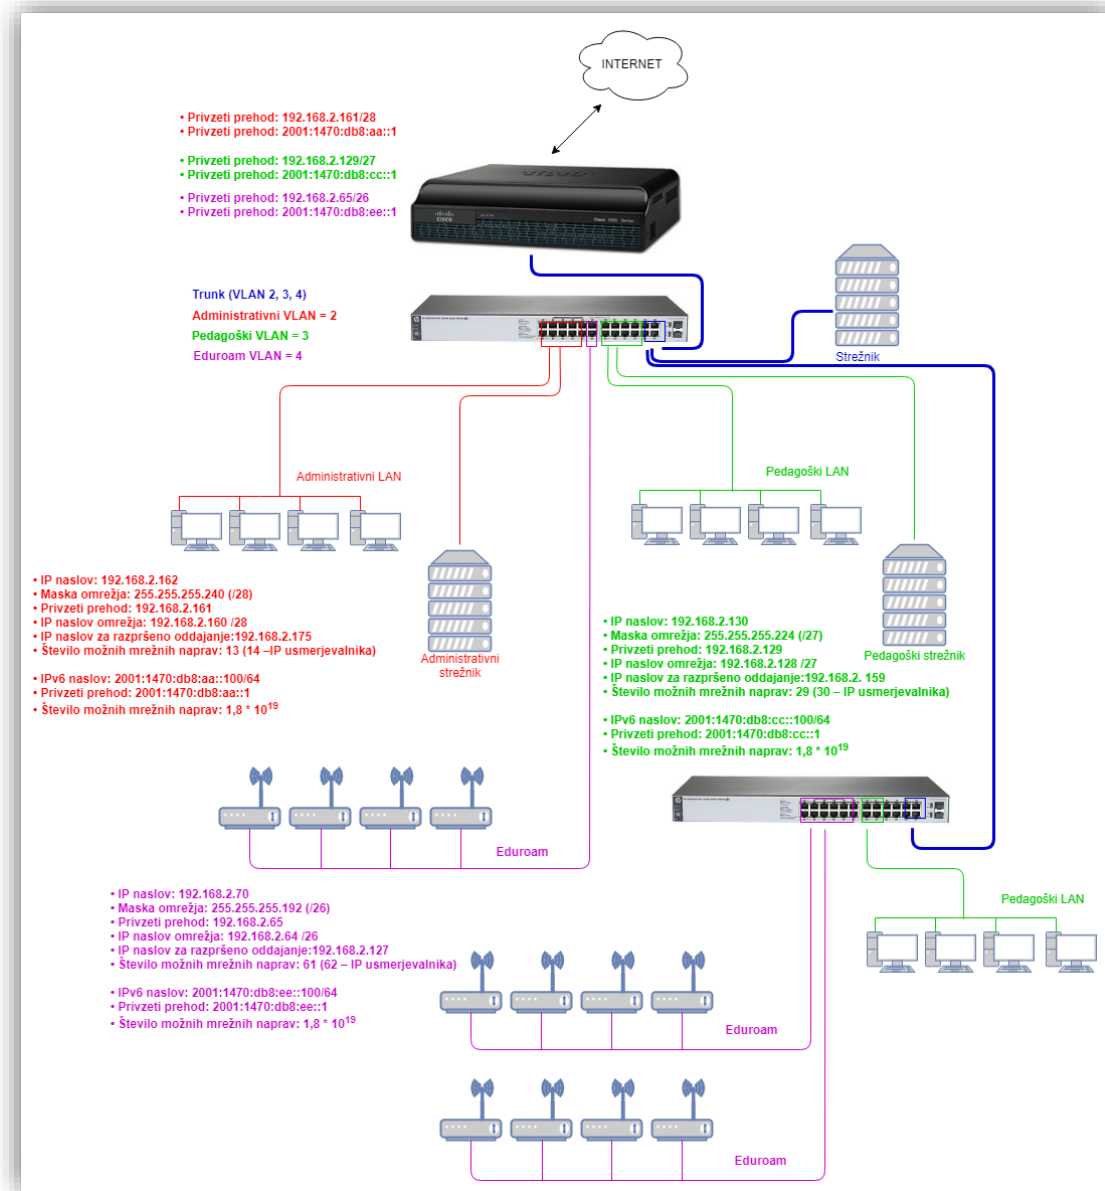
INTERNET

• Privzeti prehod: 192.168.2.161/28
• Privzeti prehod: 2001:1470:db8:aa::1

• Privzeti prehod: 192.168.2.129/27
• Privzeti prehod: 2001:1470:db8:cc::1

• Privzeti prehod: 192.168.2.65/26
• Privzeti prehod: 2001:1470:db8:ee::1

Trunk (VLAN 2, 3, 4)
Administrativni VLAN = 2
Pedagoški VLAN = 3
Eduroam VLAN = 4

Strežnik

Administrativni LAN

Pedagoški LAN

• IP naslov: 192.168.2.162
• Maska omrežja: 255.255.255.240 (/28)
• Privzeti prehod: 192.168.2.161
• IP naslov omrežja: 192.168.2.160 /28
• IP naslov za razpršeno oddajanje:192.168.2.175
• Število možnih mrežnih naprav: 13 (14 –IP usmerjevalnika)

• IPv6 naslov: 2001:1470:db8:aa::100/64
• Privzeti prehod: 2001:1470:db8:aa::1
• Število možnih mrežnih naprav: 1,8 * $10^{19}$

Administrativni strežnik

• IP naslov: 192.168.2.130
• Maska omrežja: 255.255.255.224 (/27)
• Privzeti prehod: 192.168.2.129
• IP naslov omrežja: 192.168.2.128 /27
• IP naslov za razpršeno oddajanje:192.168.2. 159
• Število možnih mrežnih naprav: 29 (30 – IP usmerjevalnika)

Pedagoški strežnik

• IPv6 naslov: 2001:1470:db8:cc::100/64
• Privzeti prehod: 2001:1470:db8:cc::1
• Število možnih mrežnih naprav: 1,8 * $10^{19}$

Eduroam

Pedagoški LAN

• IP naslov: 192.168.2.70
• Maska omrežja: 255.255.255.192 (/26)
• Privzeti prehod: 192.168.2.65
• IP naslov omrežja: 192.168.2.64 /26
• IP naslov za razpršeno oddajanje:192.168.2.127
• Število možnih mrežnih naprav: 61 (62 – IP usmerjevalnika)

• IPv6 naslov: 2001:1470:db8:ee::100/64
• Privzeti prehod: 2001:1470:db8:ee::1
• Število možnih mrežnih naprav: 1,8 * $10^{19}$

Eduroam

Eduroam